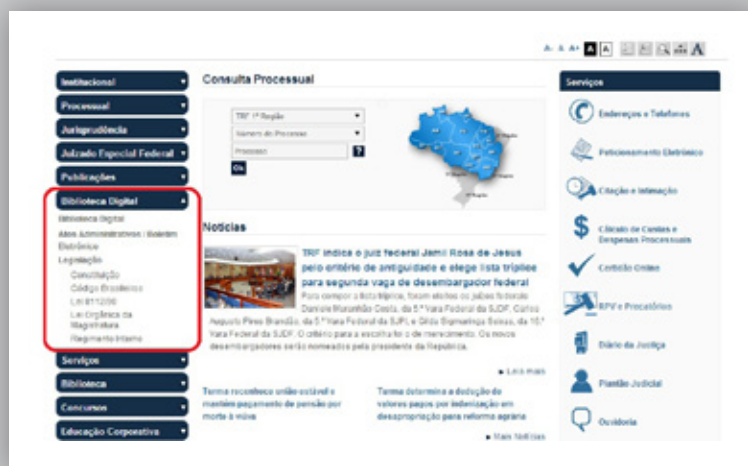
A- A A+ A A

Institucional
Processual
Jurisprudência
Juizado Especial Federal
Publicações
Biblioteca Digital
Biblioteca Digital
Atos Administrativos / Boletim Eletrônico
Legislação
Constituição
Código Brasileiro
Lei 8112/90
Lei Orgânica da Magistratura
Regimento Interno
Serviços
Biblioteca
Concursos
Educação Corporativa

Consulta Processual

TRF 1ª Região
Número do Processo
Processo
?
Ok

Notícias

TRF indica o juiz federal Jamil Rosa de Jesus pelo critério de antiguidade e elege lista tríplice para segunda vaga de desembargador federal

Para compor a lista tríplice, foram eleitos os juízes federais Daniele Maranhão Costa, da 5.ª Vara Federal da SJDF, Carlos Augusto Pires Brandão, da 5.ª Vara Federal da SJPI, e Ciro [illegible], da 10.ª Vara Federal da SJDF. O critério para a escolha foi o de merecimento. Os novos desembargadores serão nomeados pela presidente da República.

► Leia mais

Turma reconhece união estável e mantém pagamento de pensão por morte à viúva

Turma determina a dedução do valores pagos por indenização em desapropriação para reforma agrária

► Mais Notícias

Serviços
Endereços e Telefones
Peticionamento Eletrônico
Citação e Intimação
Cálculo de Custas e Despesas Processuais
Certidão Online
RPV e Precatórios
Diário da Justiça
Plantão Judicial
Ouvidoria